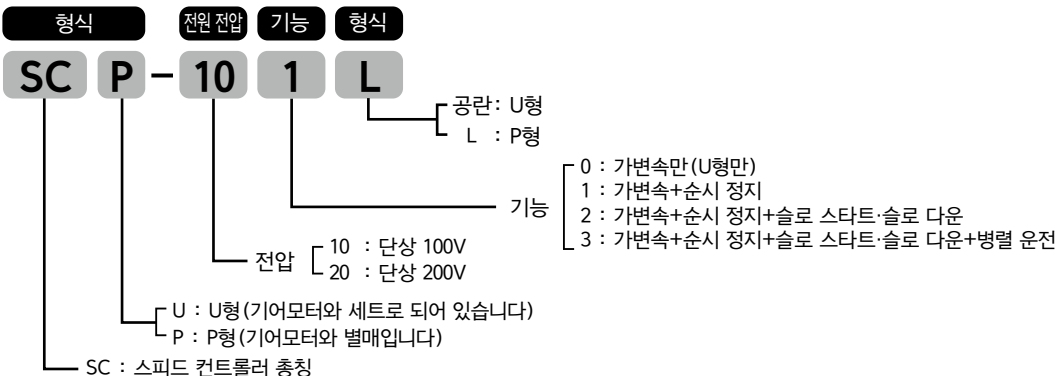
형식 전원 전압 기능 형식

SC P – 10 1 L

공란 : U형
L : P형

기능
0 : 가변속만(U형만)
1 : 가변속+순시 정지
2 : 가변속+순시 정지+슬로 스타트·슬로 다운
3 : 가변속+순시 정지+슬로 스타트·슬로 다운+병렬 운전

전압
10 : 단상 100V
20 : 단상 200V

U : U형(기어모터와 세트로 되어 있습니다)
P : P형(기어모터와 별매입니다)

SC : 스피드 컨트롤러 총칭